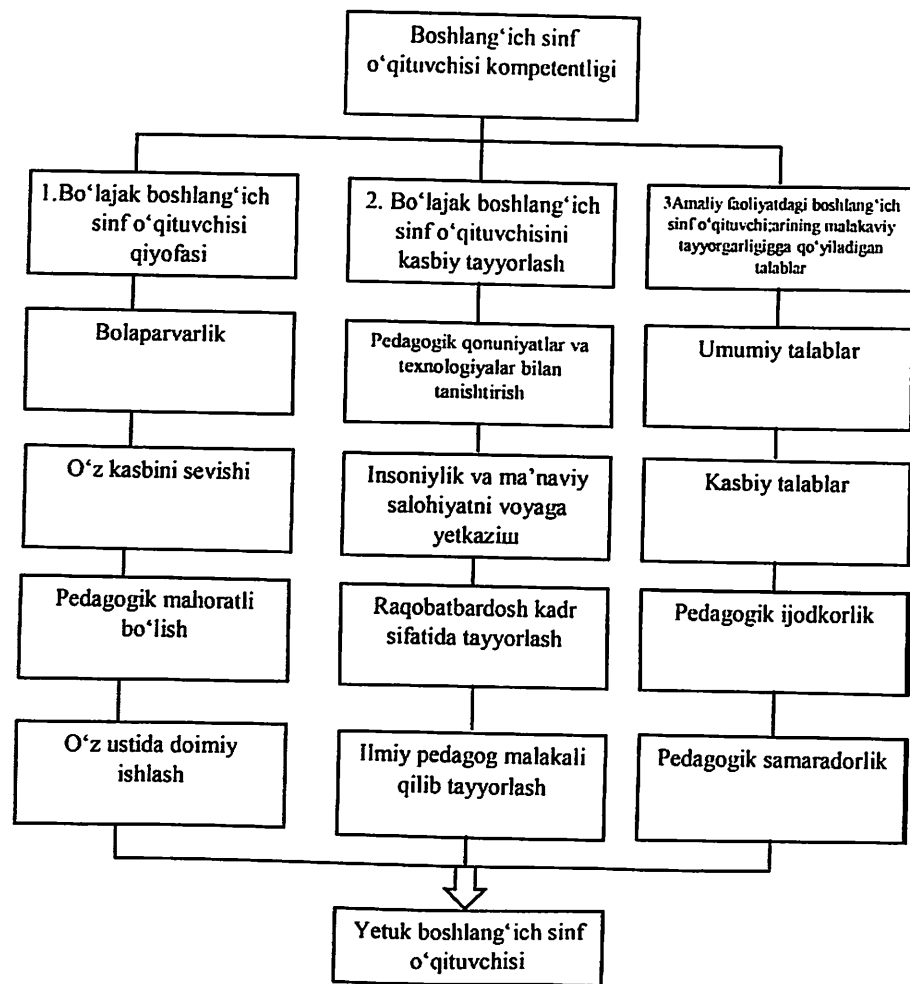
Boshlang'ich sinf o'qituvchisi kompetentligi

1.Bo'lajak boshlang'ich sinf o'qituvchisi qiyofasi

Bolaparvarlik

O'z kasbini sevishi

Pedagogik mahoratli bo'lish

O'z ustida doimiy ishlash

2. Bo'lajak boshlang'ich sinf o'qituvchisini kasbiy tayyorlash

Pedagogik qonuniyatlar va texnologiyalar bilan tanishtirish

Insoniylik va ma'naviy salohiyatni voyaga yetkazim

Raqobatbardosh kadr sifatida tayyorlash

Ilmiy pedagog malakali qilib tayyorlash

3Amaliy faoliyatdagi boshlang'ich sinf o'qituvchi;arining malakaviy tayyorgarligiga qo'yiladigan talablar

Umumiy talablar

Kasbiy talablar

Pedagogik ijodkorlik

Pedagogik samaradorlik

Yetuk boshlang'ich sinf o'qituvchisi